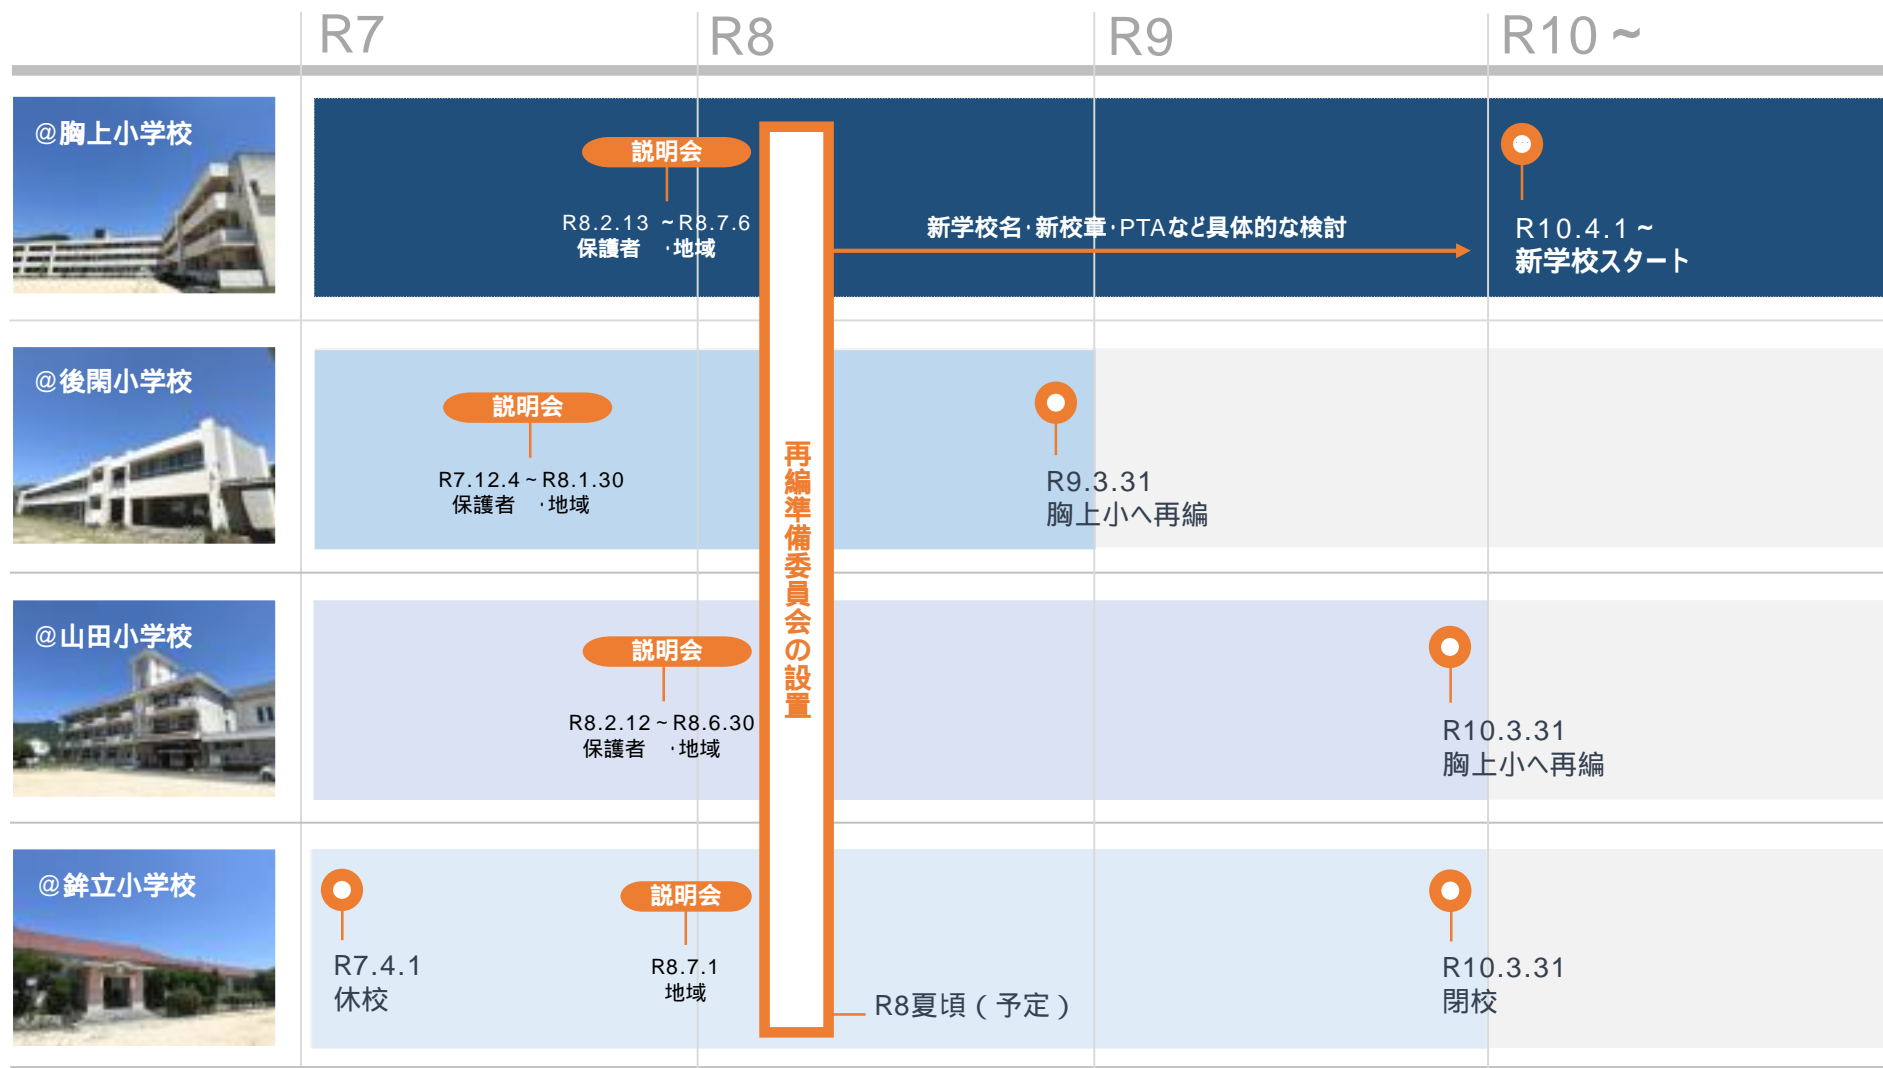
| | R7 | R8 | R9 | R10～ |
|---|---|---|---|---|

@胸上小学校

説明会
R8.2.13 ～R8.7.6
保護者 ・地域

新学校名・新校章・PTAなど具体的な検討

R10.4.1～
新学校スタート

@後閑小学校

説明会
R7.12.4～R8.1.30
保護者 ・地域

R9.3.31
胸上小へ再編

@山田小学校

説明会
R8.2.12～R8.6.30
保護者 ・地域

R10.3.31
胸上小へ再編

@鉾立小学校

R7.4.1
休校

説明会
R8.7.1
地域

R10.3.31
閉校

再編準備委員会の設置

R8夏頃（予定）